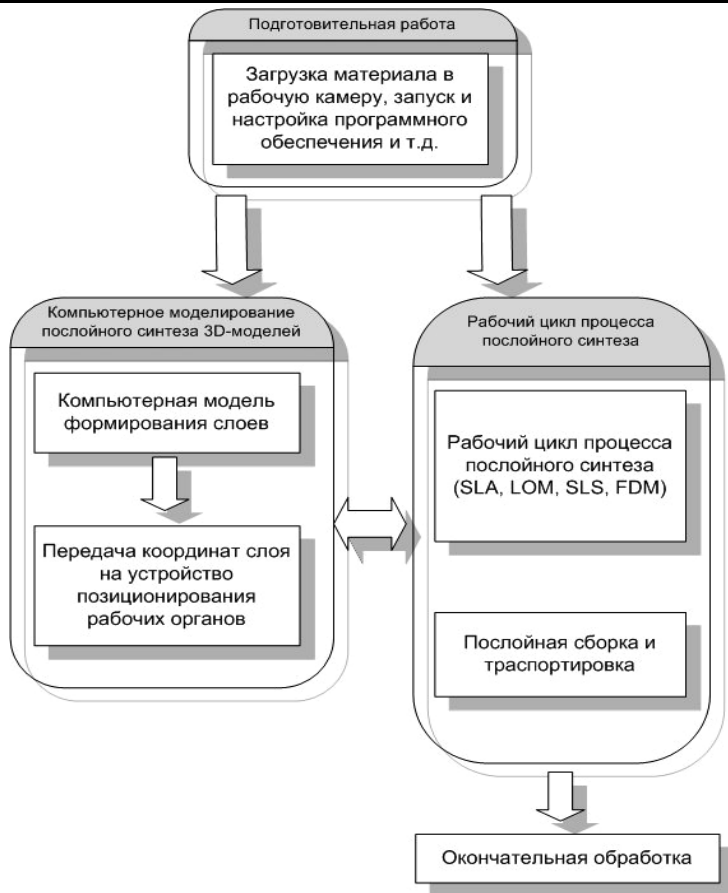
Подготовительная работа

Загрузка материала в рабочую камеру, запуск и настройка программного обеспечения и т.д.

Компьютерное моделирование послойного синтеза 3D-моделей

Компьютерная модель формирования слоев

Передача координат слоя на устройство позиционирования рабочих органов

Рабочий цикл процесса послойного синтеза

Рабочий цикл процесса послойного синтеза (SLA, LOM, SLS, FDM)

Послойная сборка и траспортировка

Окончательная обработка